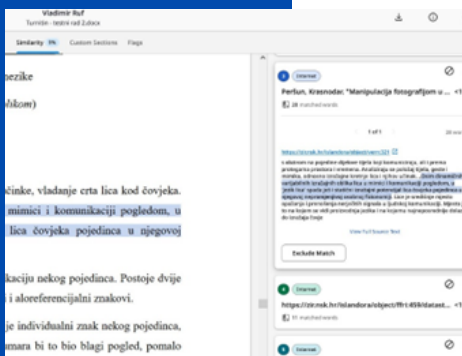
Vladimir Ruf
Turnitin - testni rad 2.docx

Similarity 9% Custom Sections Flags

nezike

hikom)

činke, vladanje crta lica kod čovjeka.
mimici i komunikaciji pogledom, u
lica čovjeka pojedinca u njegovoj

kaciju nekog pojedinca. Postoje dvije
i aloreferencijalni znakovi.

je individualni znak nekog pojedinca,
mara bi to bio blagi pogled, pomalo

8 Internet
Peršun, Krasnodar: "Manipulacija fotografijom u ... <1
28 matched words

1 of 1

https://zir.nsk.hr/islandora/object/vern:321

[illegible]

View Full Source Text

Exclude Match

Internet
https://zir.nsk.hr/islandora/object/ffri:459/datast... <1
11 matched words

Internet